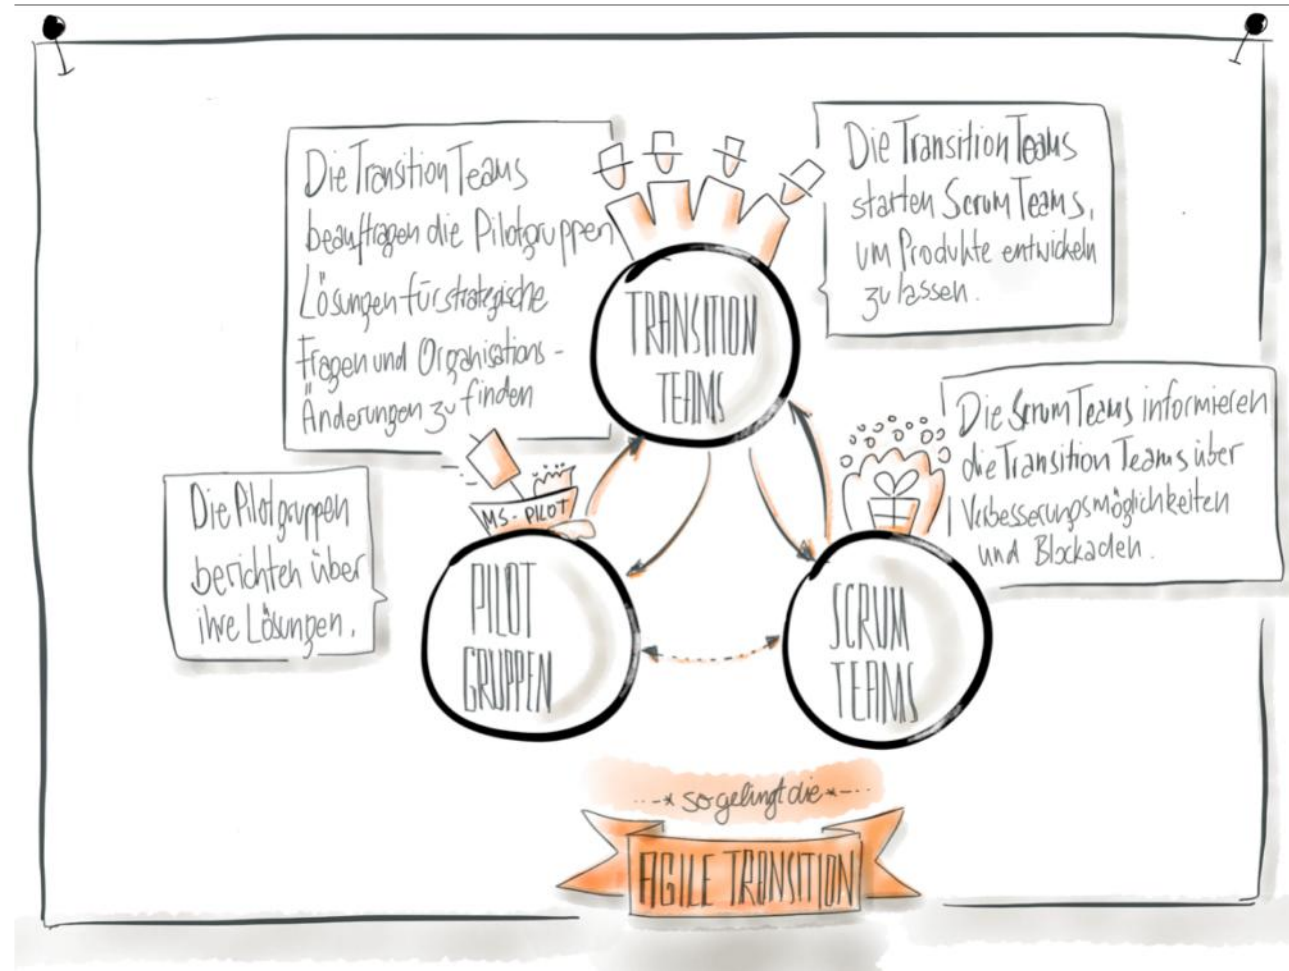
Die Transition Teams beauftragen die Pilotgruppen Lösungen für strategische Fragen und Organisations-Änderungen zu finden

Die Transition Teams starten Scrum Teams, um Produkte entwickeln zu lassen.

TRANSITION TEAMS

Die Scrum Teams informieren die Transition Teams über Verbesserungsmöglichkeiten und Blockaden.

Die Pilotgruppen berichten über ihre Lösungen.

MS-PILOT

PILOT GRUPPEN

SCRUM TEAMS

so gelingt die

AGILE TRANSITION